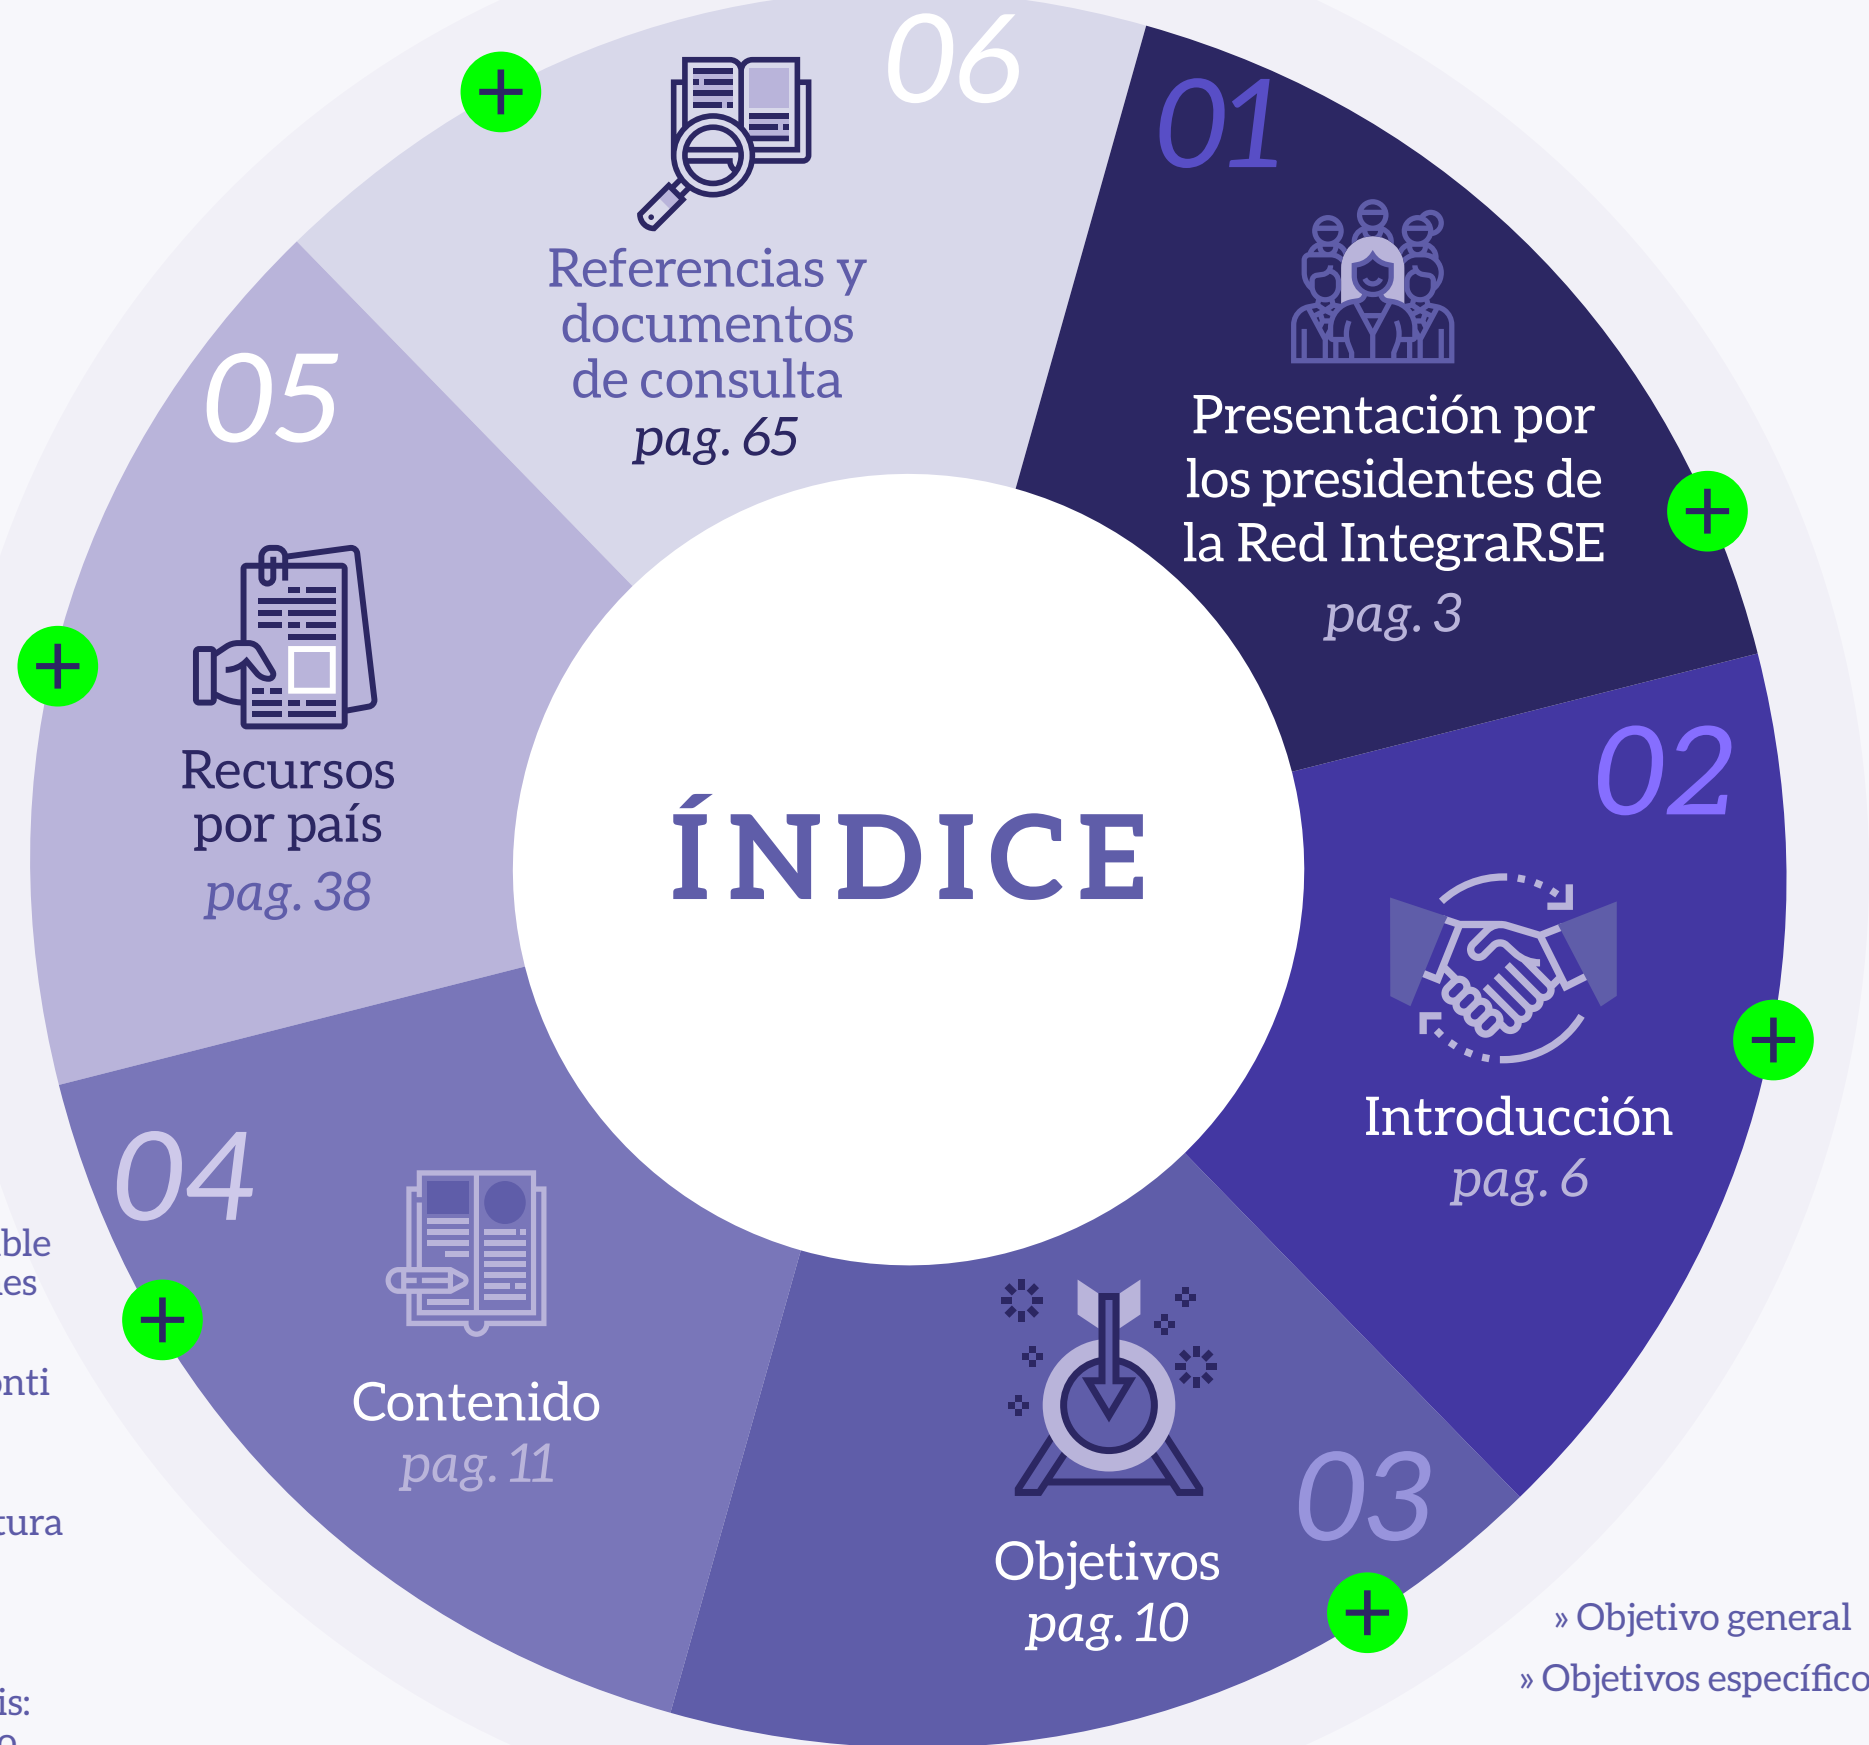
06

Referencias y documentos de consulta
pag. 65

01

Presentación por los presidentes de la Red IntegraRSE
pag. 3

05

Recursos por país
pag. 38

ÍNDICE

02

Introducción
pag. 6

04

Contenido
pag. 11

Objetivos
pag. 10

03

» Objetivo general
» Objetivos específico

ble
es
nti
ura
is: